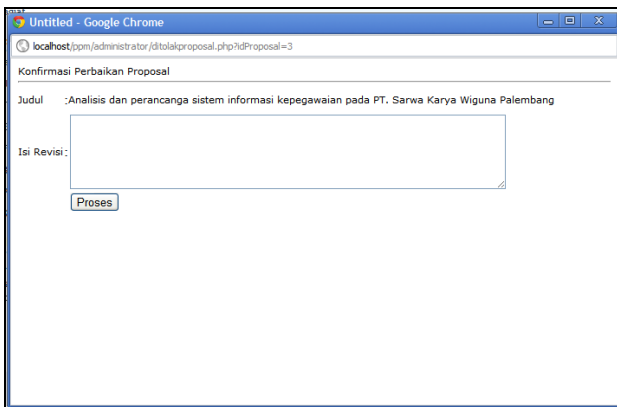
Untitled - Google Chrome

localhost/ppm/administrator/ditolakproposal.php?idProposal=3

Konfirmasi Perbaikan Proposal

Judul :Analisis dan perancanga sistem informasi kepegawaian pada PT. Sarwa Karya Wiguna Palembang

Isi Revisi :

Proses